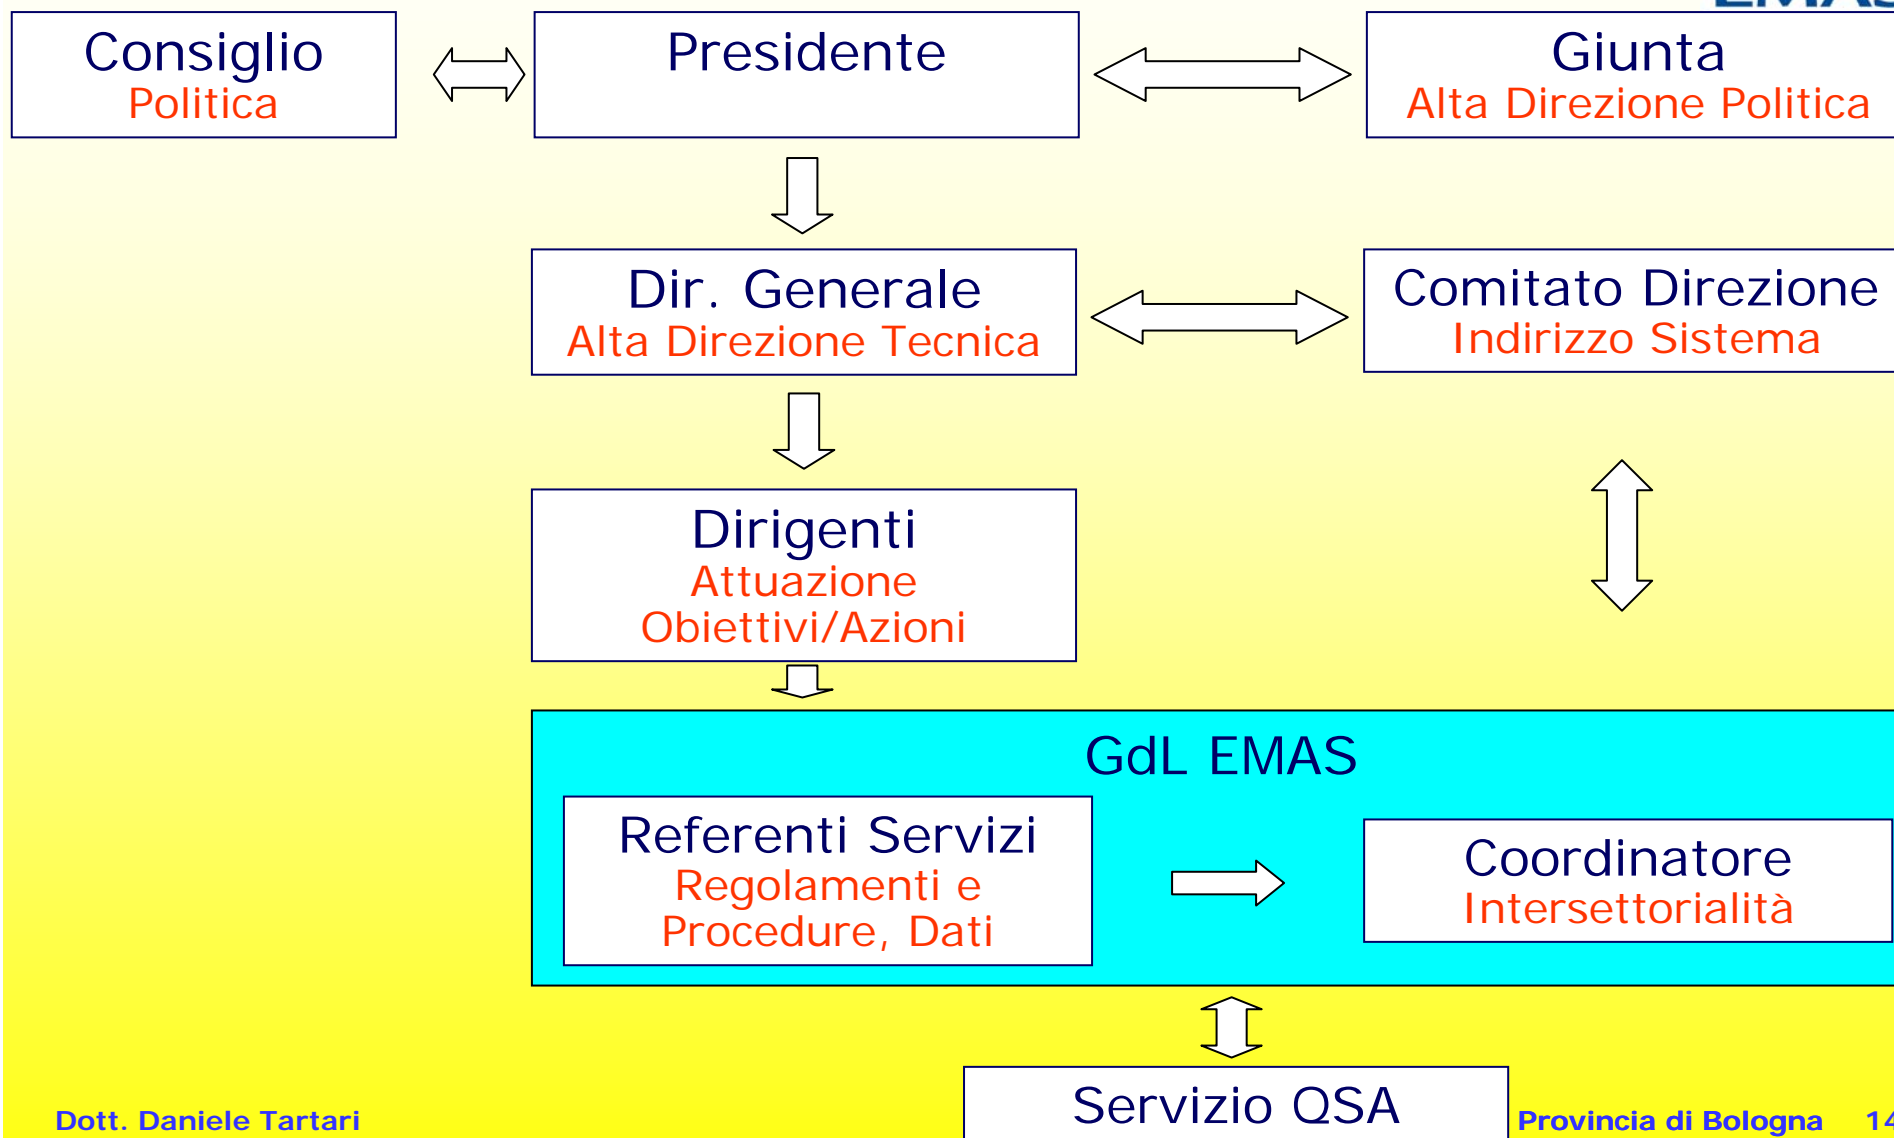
Consiglio
Politica

Presidente

Giunta
Alta Direzione Politica

Dir. Generale
Alta Direzione Tecnica

Comitato Direzione
Indirizzo Sistema

Dirigenti
Attuazione
Obiettivi/Azioni

GdL EMAS

Referenti Servizi
Regolamenti e
Procedure, Dati

Coordinatore
Intersettorialità

Servizio QSA

Dott. Daniele Tartari

Provincia di Bologna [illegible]